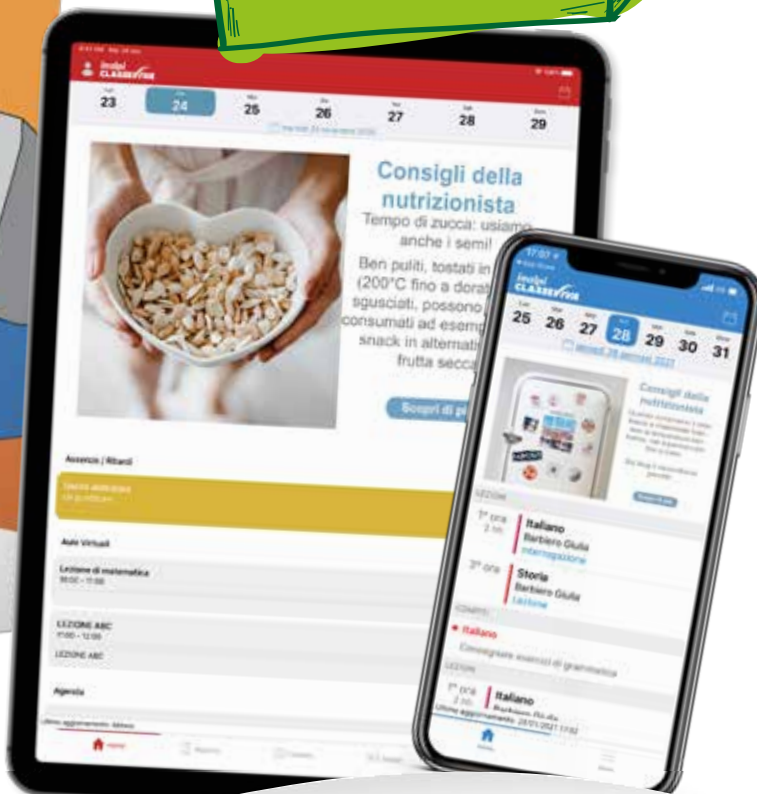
Spaggiari CLASSEVIVA

23
24
Mer 25
Gio 26
Ven 27
Sab 28
Dom 29

Consigli della nutrizionista
Tempo di zucca: usiamo anche i semi!
Ben puliti, tostati in (200°C fino a dorat sgusciati, possono consumati ad esemp snack in alternati frutta secca

Scopri di p

Assenze / Ritardi

Aule Virtuali

Lezione di matematica
10:00 - 11:00

LEZIONE ABC
11:00 - 12:00
LEZIONE ABC

Agenda

Ultimo aggiornamento: Adesso

Home

17:07
Spaggiari CLASSEVIVA
25 26 27 28 29 30 31
giovedì 28 gennaio 2021

Consigli della nutrizionista

Scopri di più

LEZIONI
1ª ora
2 ore
Italiano
Barbiero Giulia
Interrogazione

3ª ora
Storia
Barbiero Giulia
Lezione

COMPITI
Italiano
Consegnare esercizi di grammatica

LEZIONI
1ª ora
2 ore
Italiano
Barbiero Giulia
Ultimo aggiornamento: 28/01/2021 17:02

Home